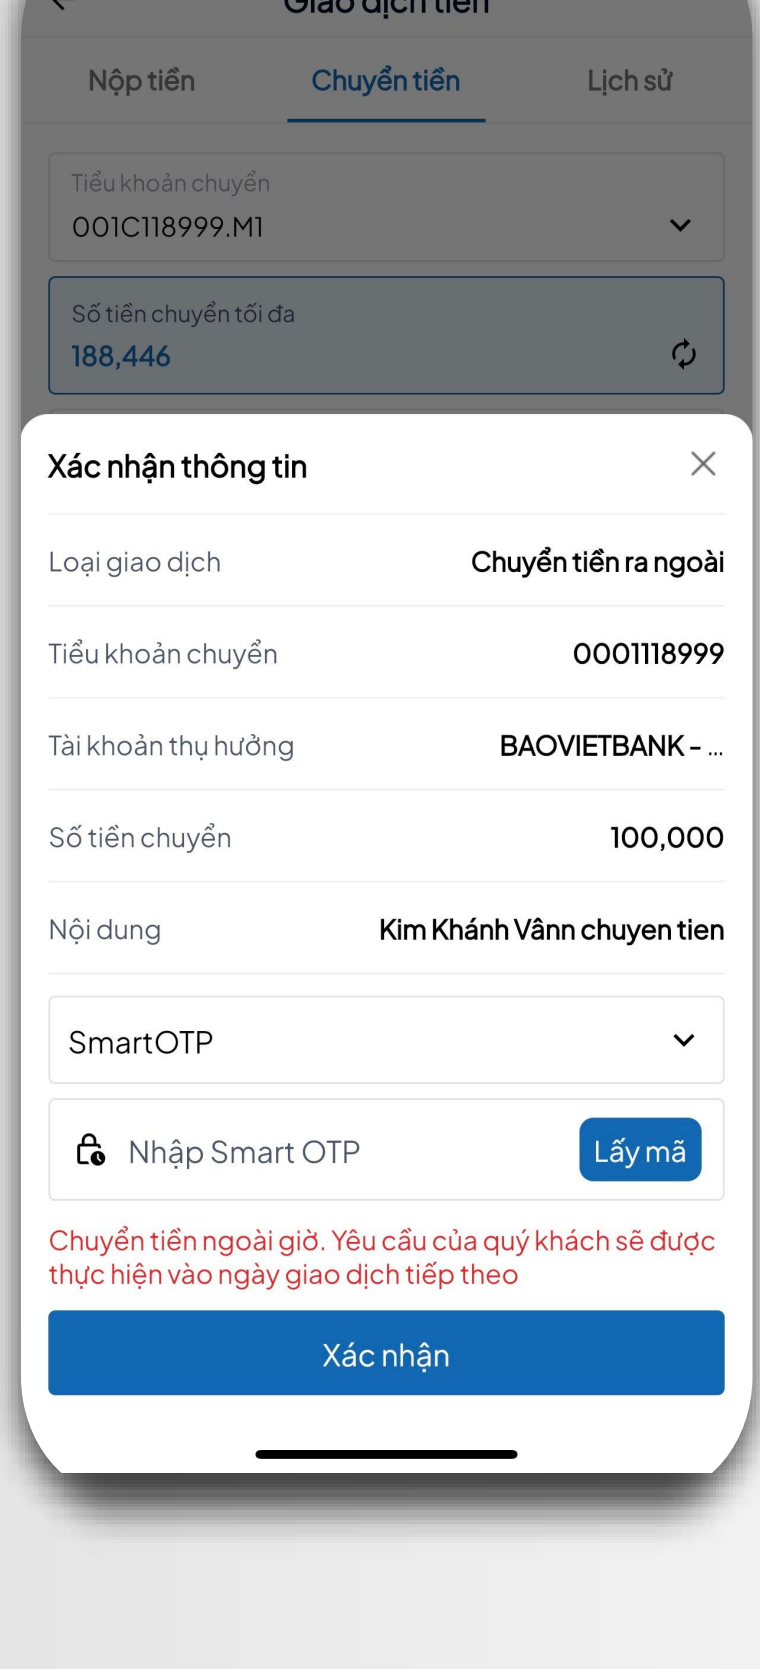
Giao dịch tiền

Nộp tiền

Chuyển tiền

Lịch sử

Tiểu khoản chuyển

001C118999.M1

Số tiền chuyển tối đa

188,446

Xác nhận thông tin

Loại giao dịch

Chuyển tiền ra ngoài

Tiểu khoản chuyển

0001118999

Tài khoản thụ hưởng

BAOVIETBANK - ...

Số tiền chuyển

100,000

Nội dung

Kim Khánh Vânn chuyen tien

SmartOTP

Nhập Smart OTP

Lấy mã

Chuyển tiền ngoài giờ. Yêu cầu của quý khách sẽ được thực hiện vào ngày giao dịch tiếp theo

Xác nhận